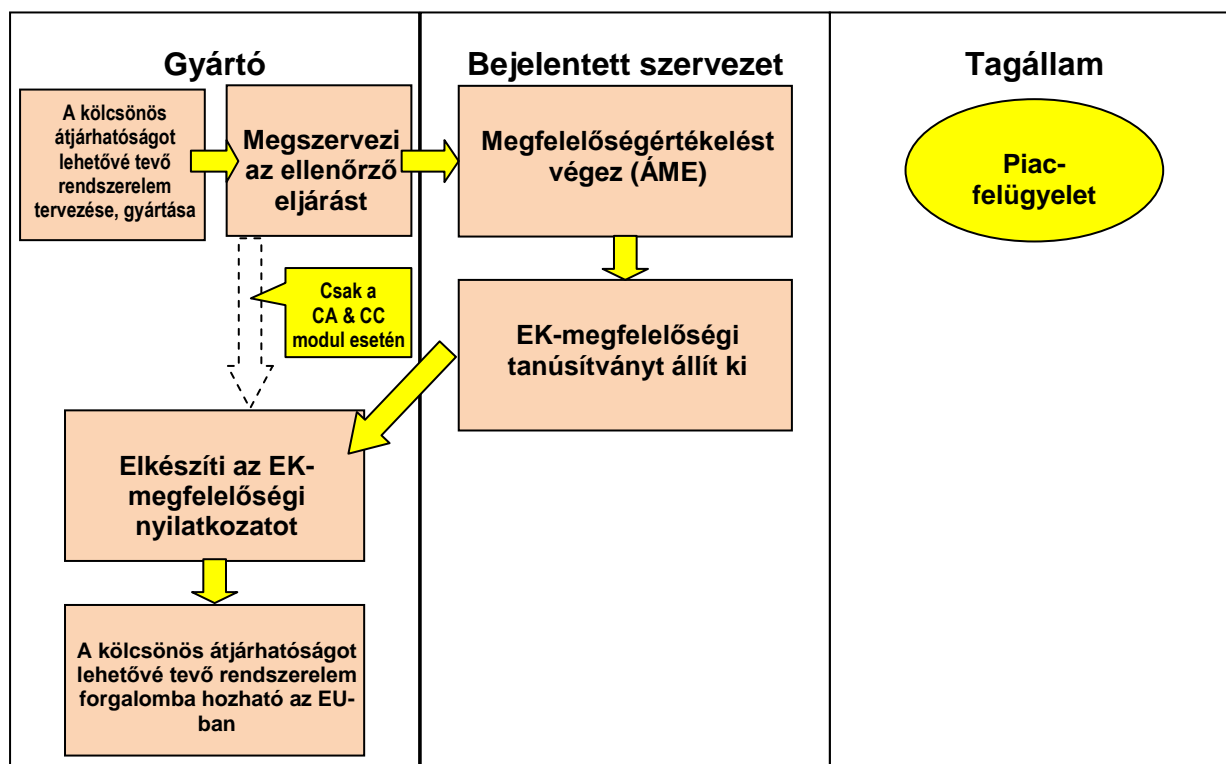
Gyártó

A kölcsönös átjárhatóságot lehetővé tevő rendszerelem tervezése, gyártása

Megszervezi az ellenőrző eljárást

Csak a CA & CC modul esetén

Elkészíti az EK-megfelelőségi nyilatkozatot

A kölcsönös átjárhatóságot lehetővé tevő rendszerelem forgalomba hozható az EU-ban

Bejelentett szervezet

Megfelelőségértékelést végez (ÁME)

EK-megfelelőségi tanúsítványt állít ki

Tagállam

Piac-felügyelet